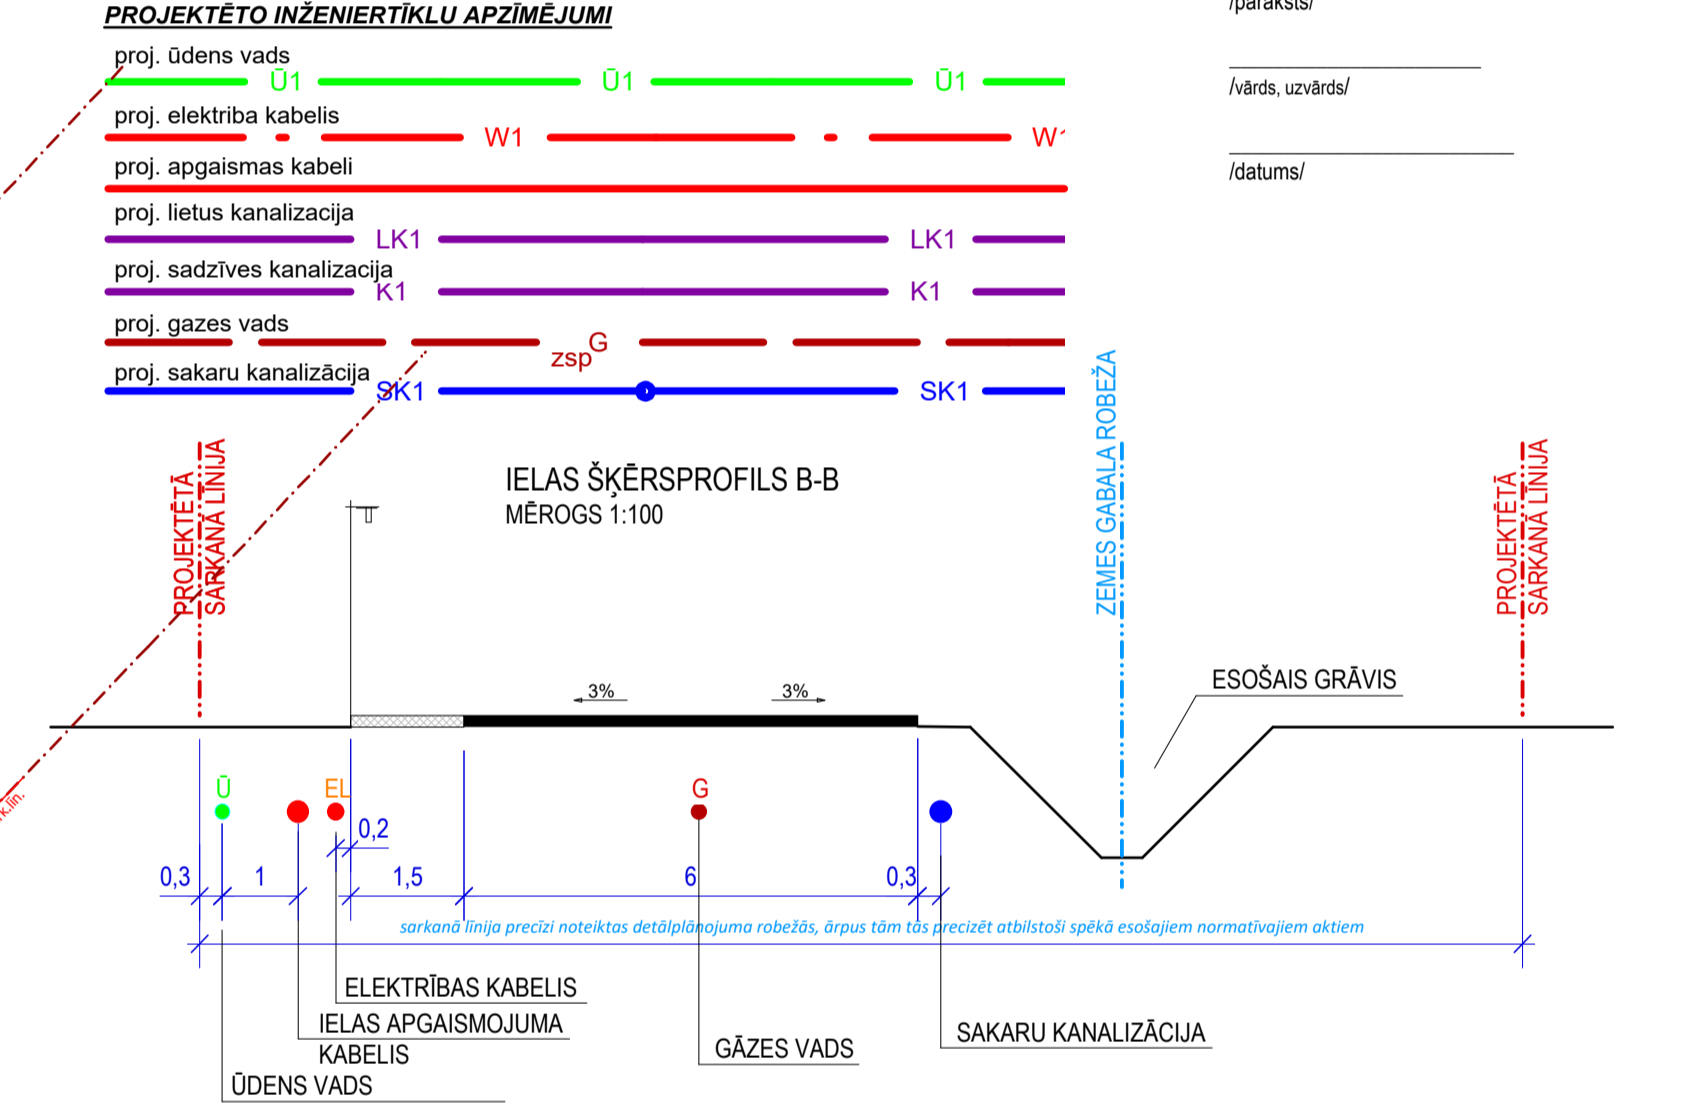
PROJEKTĒTO INŽENIERTĪKLU APZĪMĒJUMI

/paraksts/

/vārds, uzvārds/

/datums/

proj. ūdens vads
Ū1 Ū1 Ū1

proj. elektriba kabelis
W1 W1

proj. apgaismas kabeli

proj. lietus kanalizacija
LK1 LK1

proj. sadzīves kanalizacija
K1 K1

proj. gazes vads
zsp$^G$

proj. sakaru kanalizācija
SK1 SK1

PROJEKTĒTĀ SARKANĀ LĪNIJA

IELAS ŠĶĒRSPROFILS B-B
MĒROGS 1:100

ZEMES GABALA ROBEŽA

PROJEKTĒTĀ SARKANĀ LĪNIJA

3% 3%

ESOŠAIS GRĀVIS

k.lin.

Ū EL G

0,2

0,3 1 1,5 6 0,3

sarkanā līnija precīzi noteiktas detālplānojuma robežās, ārpus tām tās precizēt atbilstoši spēkā esošajiem normatīvajiem aktiem

ELEKTRĪBAS KABELIS

IELAS APGAISMOJUMA KABELIS

ŪDENS VADS

GĀZES VADS

SAKARU KANALIZĀCIJA